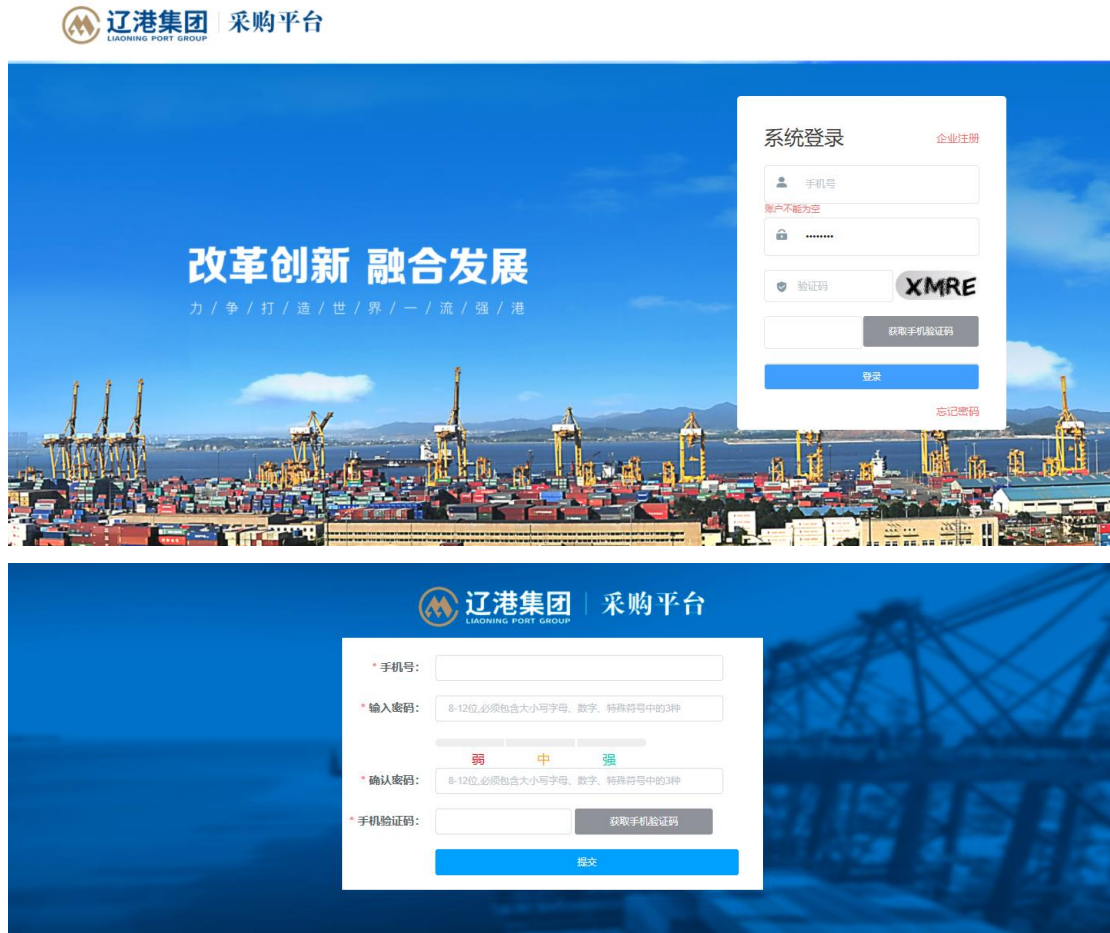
辽港集团 LIAONING PORT GROUP | 采购平台

改革创新 融合发展

力 / 争 / 打 / 造 / 世 / 界 / 一 / 流 / 强 / 港

系统登录 企业注册

手机号

账户不能为空

••••••••

验证码 XMRE

获取手机验证码

登录

忘记密码

辽港集团 LIAONING PORT GROUP | 采购平台

* 手机号:

* 输入密码: 8-12位,必须包含大小写字母、数字、特殊符号中的3种

弱 中 强

* 确认密码: 8-12位,必须包含大小写字母、数字、特殊符号中的3种

* 手机验证码: 获取手机验证码

提交